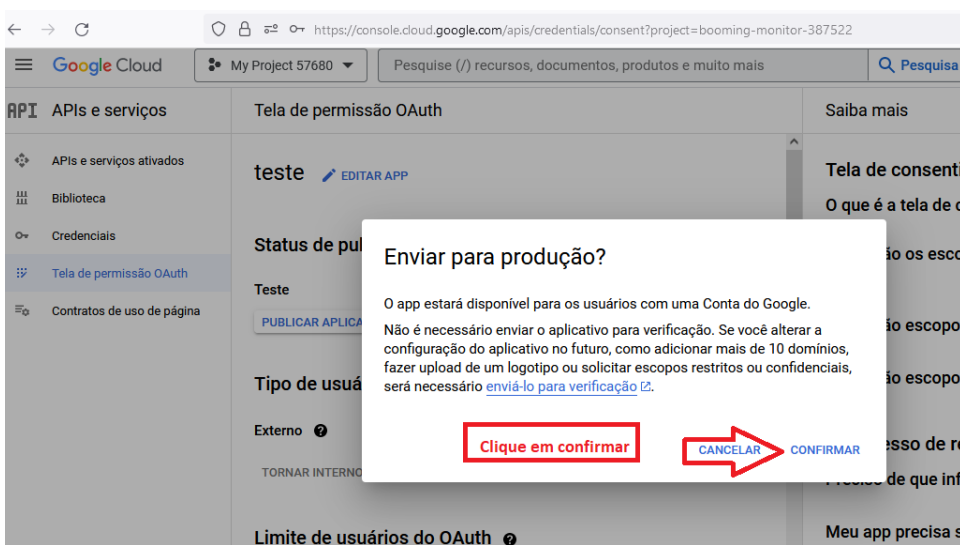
https://console.cloud.google.com/apis/credentials/consent?project=booming-monitor-387522

Google Cloud
My Project 57680
Pesquise (/) recursos, documentos, produtos e muito mais
Pesquisa

API APIs e serviços
APIs e serviços ativados
Biblioteca
Credenciais
Tela de permissão OAuth
Contratos de uso de página

Tela de permissão OAuth

teste
EDITAR APP

Status de pub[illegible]
Teste
PUBLICAR APLICA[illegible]

Tipo de usuá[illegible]
Externo
TORNAR INTERNO

Limite de usuários do OAuth

Enviar para produção?

O app estará disponível para os usuários com uma Conta do Google.

Não é necessário enviar o aplicativo para verificação. Se você alterar a configuração do aplicativo no futuro, como adicionar mais de 10 domínios, fazer upload de um logotipo ou solicitar escopos restritos ou confidenciais, será necessário enviá-lo para verificação.

Clique em confirmar

CANCELAR
CONFIRMAR

Saiba mais
Tela de consenti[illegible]
O que é a tela de c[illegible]
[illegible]ão os esco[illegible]
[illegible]ão escopo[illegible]
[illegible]ão escopo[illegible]
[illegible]esso de r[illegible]
Preciso de que inf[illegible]
Meu app precisa s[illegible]